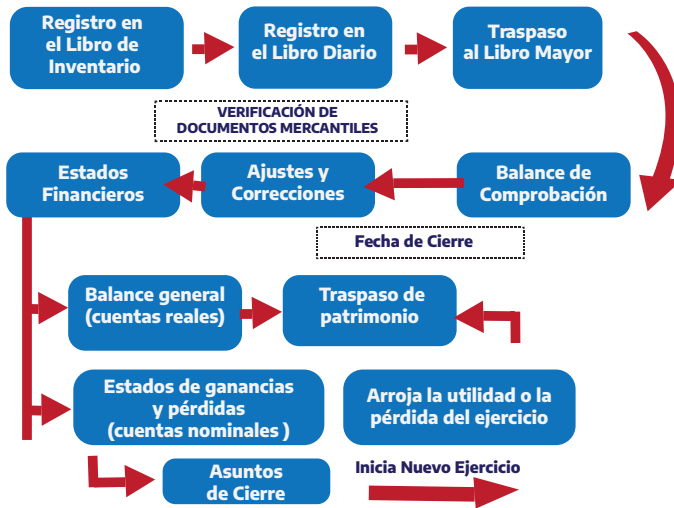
Registro en el Libro de Inventario

Registro en el Libro Diario

Traspaso al Libro Mayor

VERIFICACIÓN DE DOCUMENTOS MERCANTILES

Estados Financieros

Ajustes y Correcciones

Balance de Comprobación

Fecha de Cierre

Balance general (cuentas reales)

Traspaso de patrimonio

Estados de ganancias y pérdidas (cuentas nominales )

Arroja la utilidad o la pérdida del ejercicio

Asuntos de Cierre

Inicia Nuevo Ejercicio